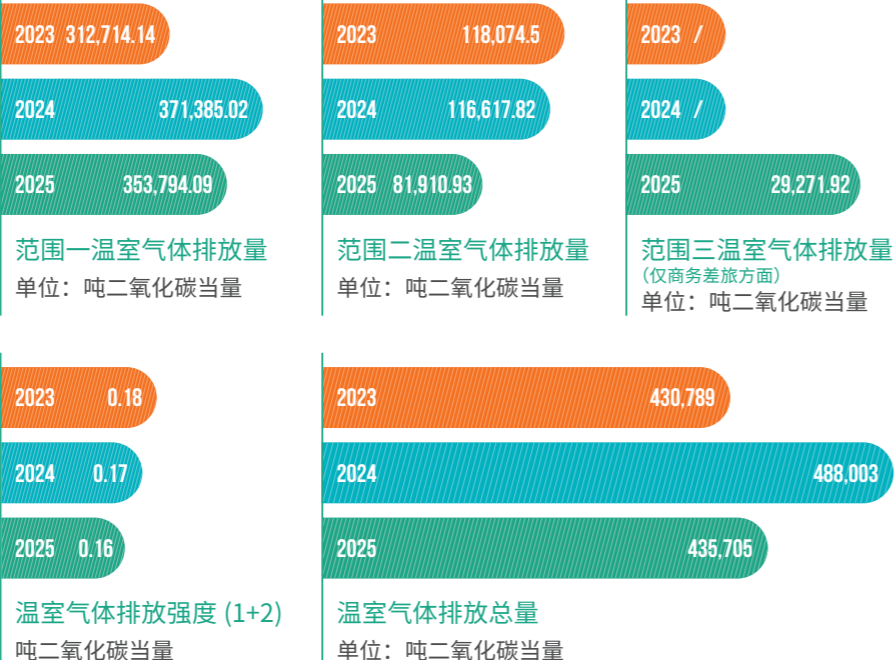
2023 312,714.14

2024 371,385.02

2025 353,794.09

范围一温室气体排放量
单位：吨二氧化碳当量

2023 118,074.5

2024 116,617.82

2025 81,910.93

范围二温室气体排放量
单位：吨二氧化碳当量

2023 /

2024 /

2025 29,271.92

范围三温室气体排放量
(仅商务差旅方面)
单位：吨二氧化碳当量

2023 0.18

2024 0.17

2025 0.16

温室气体排放强度 (1+2)
吨二氧化碳当量

2023 430,789

2024 488,003

2025 435,705

温室气体排放总量
单位：吨二氧化碳当量